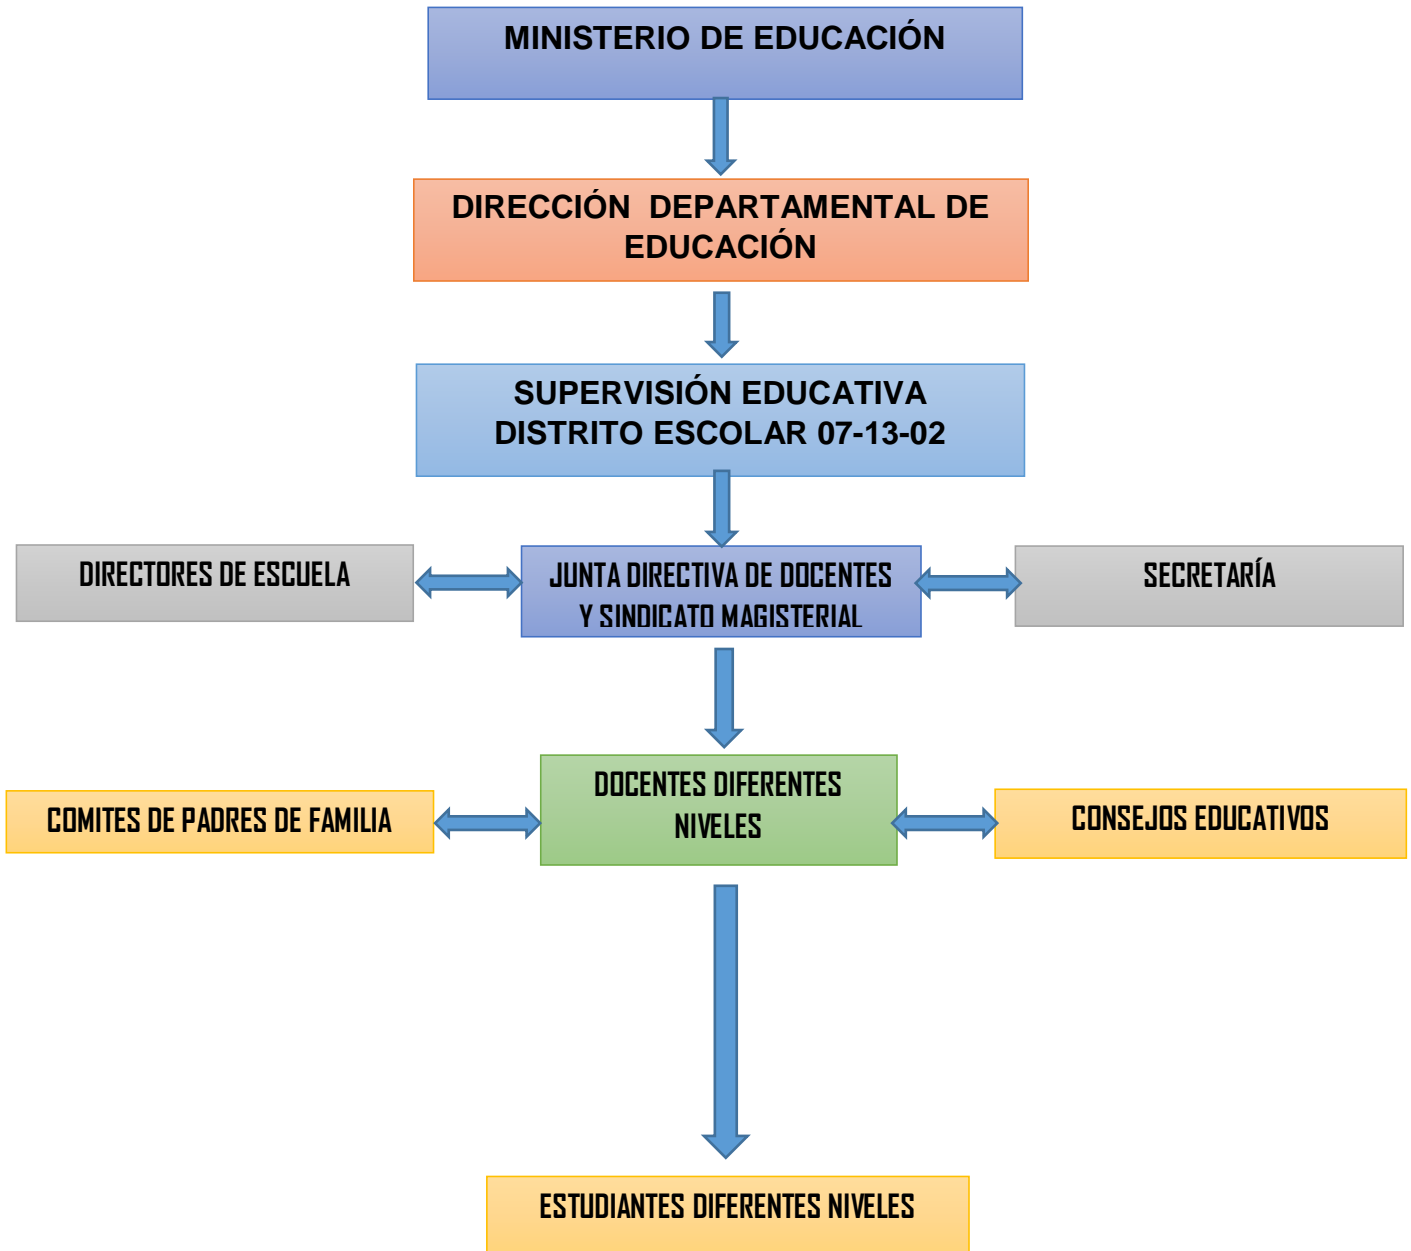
MINISTERIO DE EDUCACIÓN

DIRECCIÓN DEPARTAMENTAL DE EDUCACIÓN

SUPERVISIÓN EDUCATIVA
DISTRITO ESCOLAR 07-13-02

DIRECTORES DE ESCUELA

JUNTA DIRECTIVA DE DOCENTES Y SINDICATO MAGISTERIAL

SECRETARÍA

COMITES DE PADRES DE FAMILIA

DOCENTES DIFERENTES NIVELES

CONSEJOS EDUCATIVOS

ESTUDIANTES DIFERENTES NIVELES